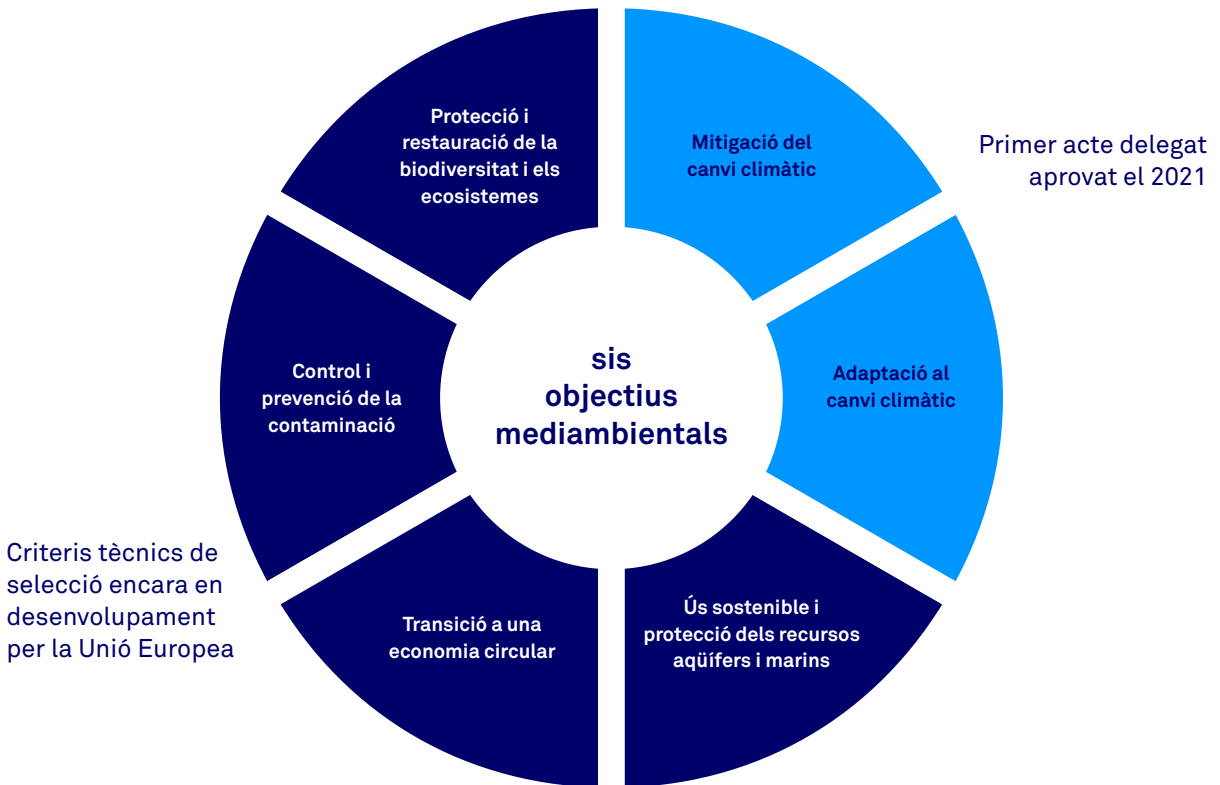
Protecció i restauració de la biodiversitat i els ecosistemes

Mitigació del canvi climàtic

Primer acte delegat aprovat el 2021

Control i prevenció de la contaminació

sis objectius mediambientals

Adaptació al canvi climàtic

Criteris tècnics de selecció encara en desenvolupament per la Unió Europea

Transició a una economia circular

Ús sostenible i protecció dels recursos aqüífers i marins